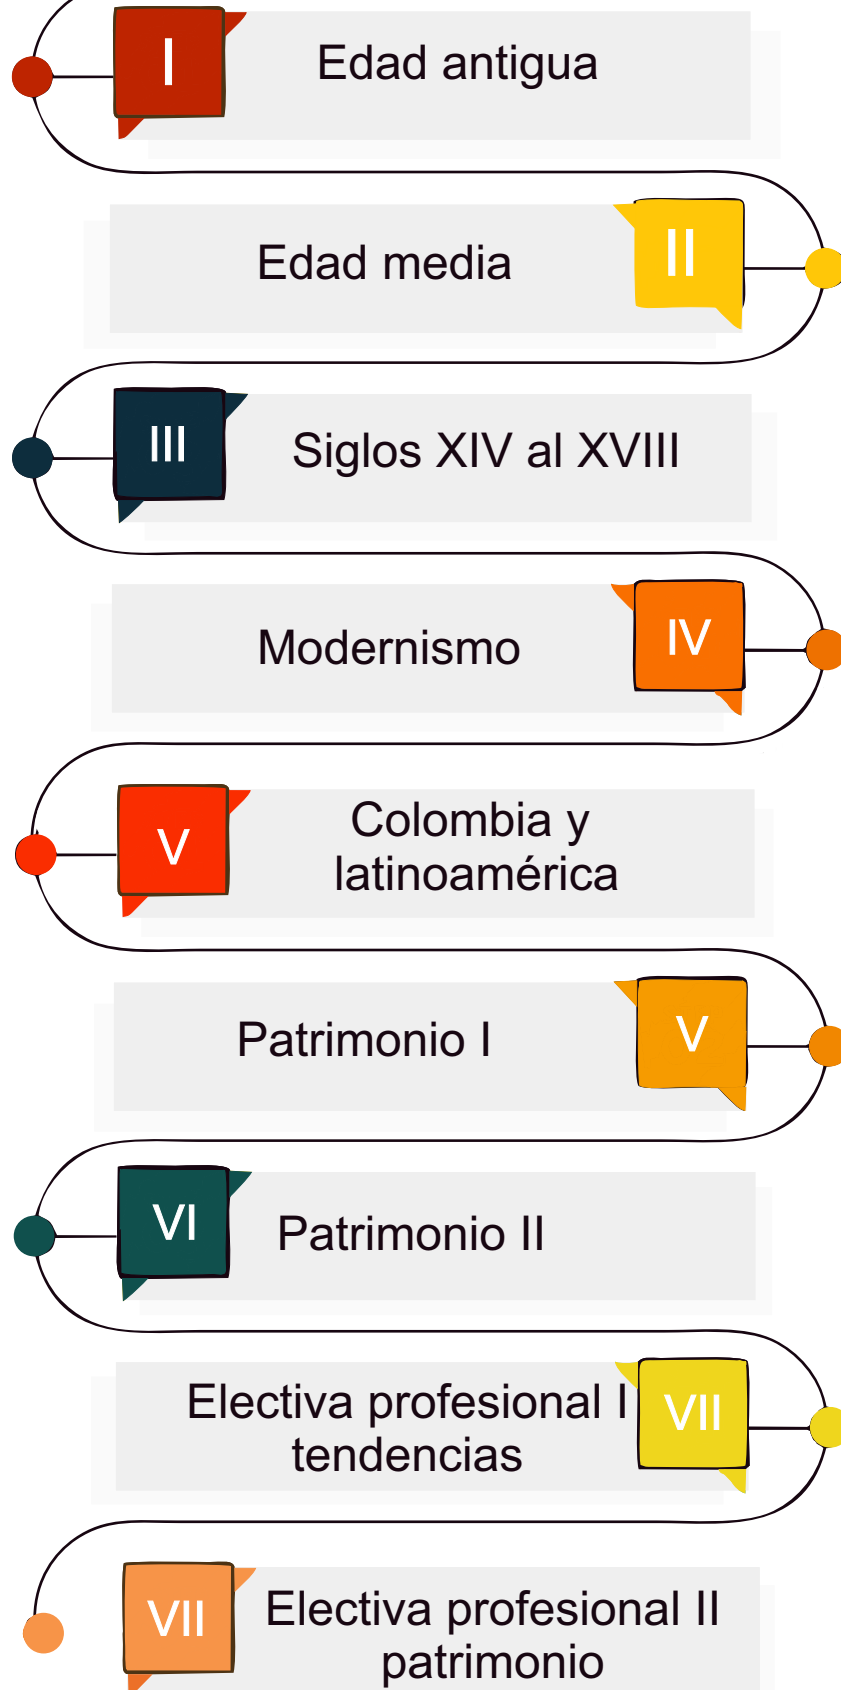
I
Edad antigua

Edad media
II

III
Siglos XIV al XVIII

Modernismo
IV

V
Colombia y latinoamérica

Patrimonio I
V

VI
Patrimonio II

Electiva profesional I tendencias
VII

VII
Electiva profesional II patrimonio